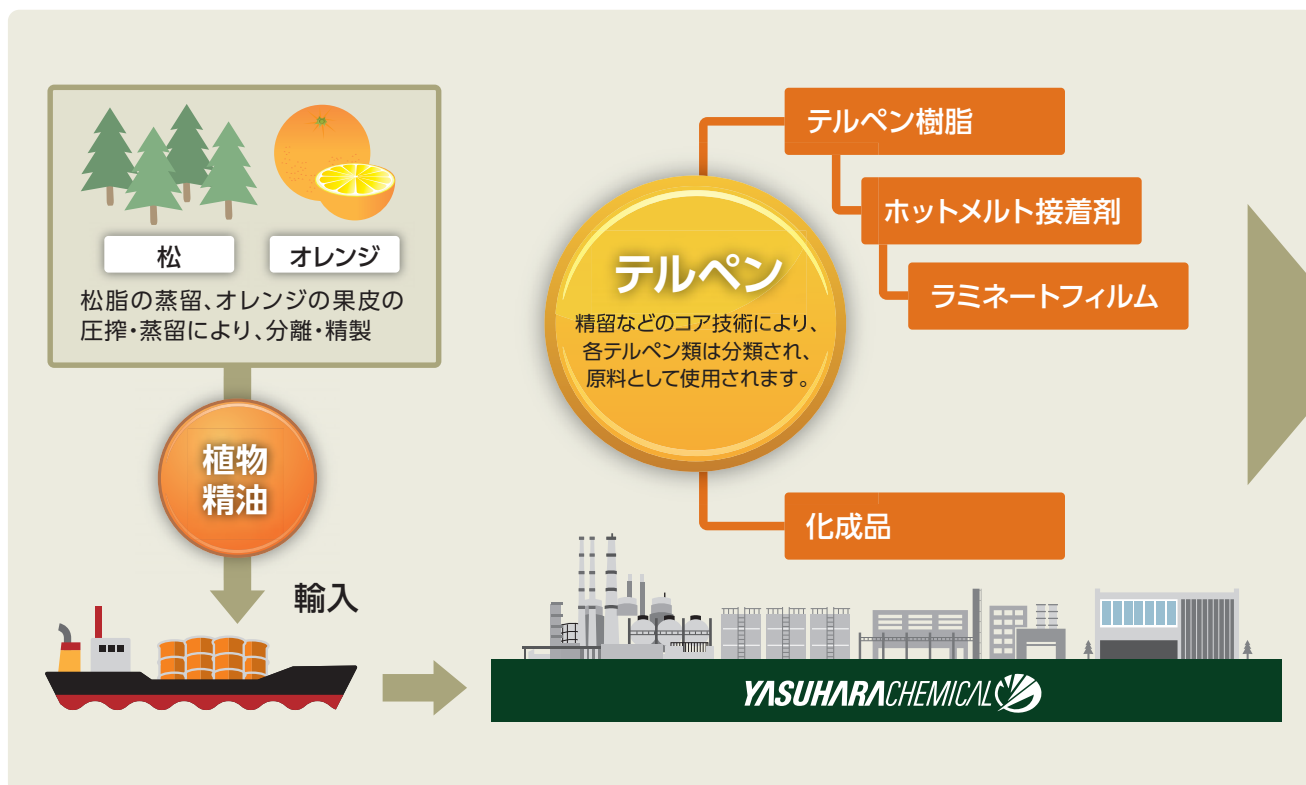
松

オレンジ

松脂の蒸留、オレンジの果皮の圧搾・蒸留により、分離・精製

植物精油

輸入

テルペン

精留などのコア技術により、各テルペン類は分類され、原料として使用されます。

テルペン樹脂

ホットメルト接着剤

ラミネートフィルム

化成品

YASUHARA CHEMICAL